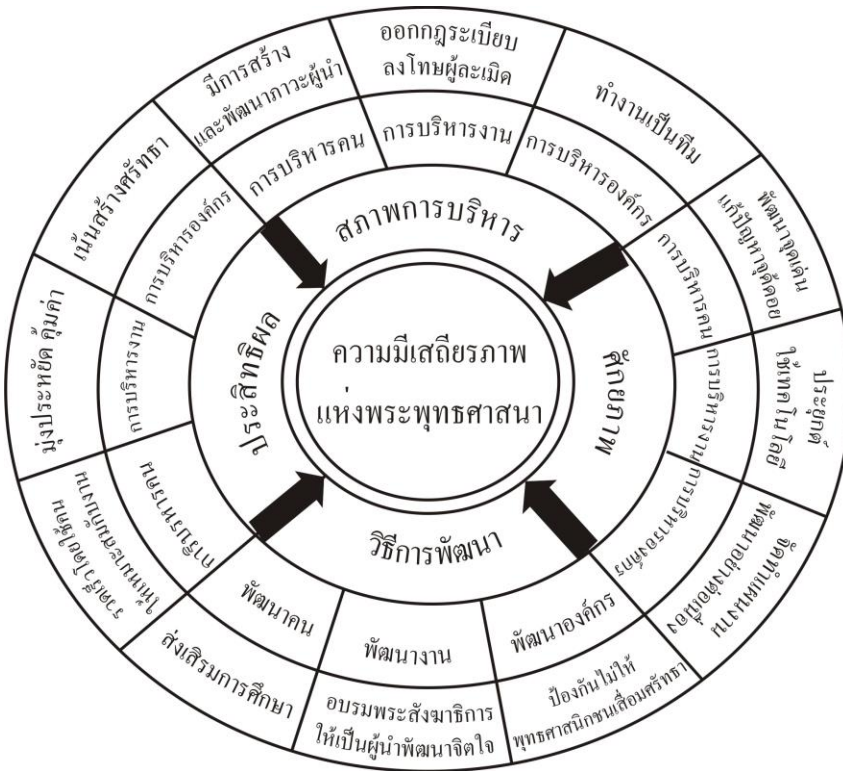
ความมีเสถียรภาพ
แห่งพระพุทธศาสนา

สภาพการบริหาร

ศักยภาพ

วิธีการพัฒนา

ประสิทธิผล

การบริหารคน

การบริหารงาน

การบริหารองค์กร

การบริหารองค์กร

การบริหารคน

การบริหารงาน

การบริหารองค์กร

พัฒนาองค์กร

พัฒนางาน

พัฒนาคน

การบริหารคน

การบริหารงาน

การบริหารองค์กร

มีการสร้าง
และพัฒนาภาวะผู้นำ

ออกกฎระเบียบ
ลงโทษผู้ละเมิด

ทำงานเป็นทีม

พัฒนาจุดเด่น
แก้ปัญหาจุดด้อย

ประยุกต์
ใช้เทคโนโลยี

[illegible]

ป้องกันไม่ให้
พุทธศาสนิกชนเสื่อมศรัทธา

อบรมพระสังฆาธิการ
ให้เป็นผู้นำพัฒนาจิตใจ

ส่งเสริมการศึกษา

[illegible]

มุ่งประหยัด คุ้มค่า

เน้นสร้างศรัทธา